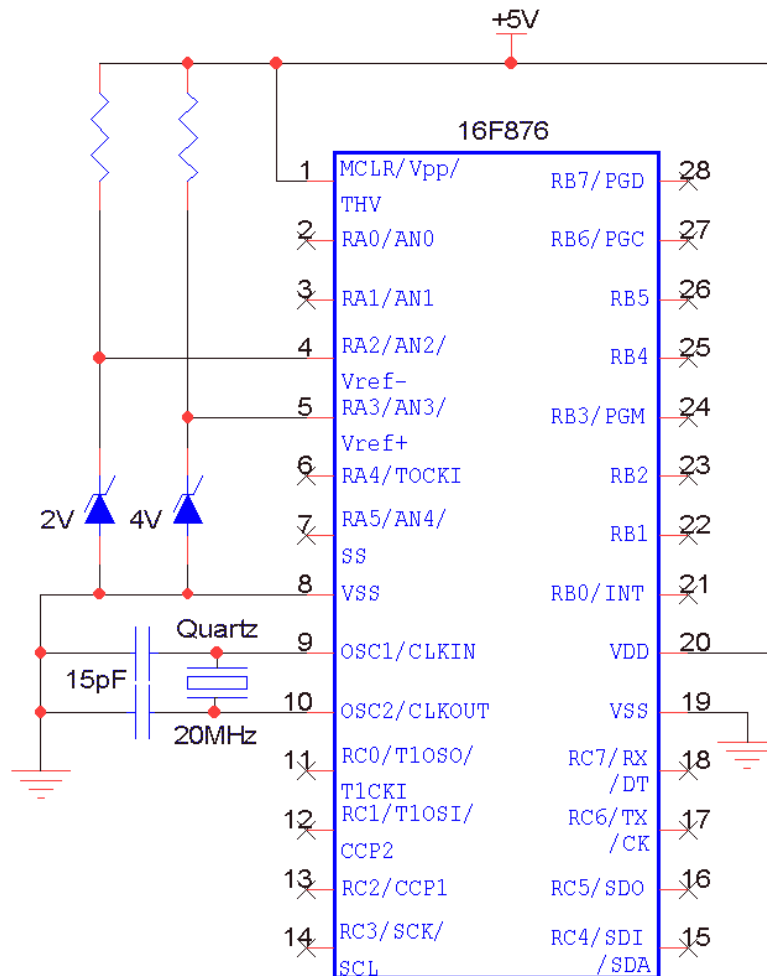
+5V

16F876

1 MCLR/Vpp/ THV
2 RA0/AN0
3 RA1/AN1
4 RA2/AN2/ Vref-
5 RA3/AN3/ Vref+
6 RA4/TOCKI
7 RA5/AN4/ SS
8 VSS
9 OSC1/CLKIN
10 OSC2/CLKOUT
11 RC0/T1OSO/ T1CKI
12 RC1/T1OSI/ CCP2
13 RC2/CCP1
14 RC3/SCK/ SCL

RB7/PGD 28
RB6/PGC 27
RB5 26
RB4 25
RB3/PGM 24
RB2 23
RB1 22
RB0/INT 21
VDD 20
VSS 19
RC7/RX /DT 18
RC6/TX /CK 17
RC5/SDO 16
RC4/SDI /SDA 15

2V
4V
Quartz
15pF
20MHz